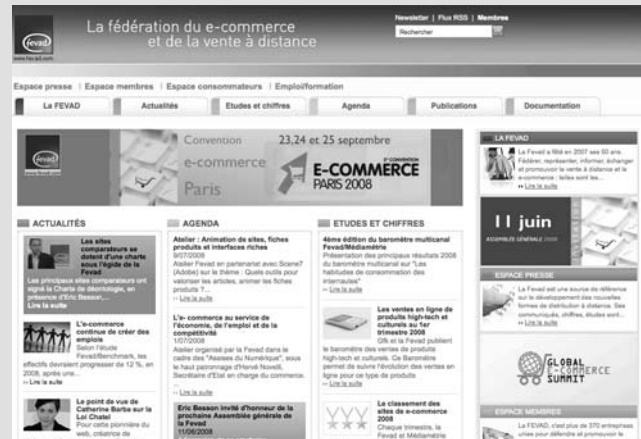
fevad
www.fevad.com

La fédération du e-commerce et de la vente à distance

Newsletter | Flux RSS | Membres
Rechercher

Espace presse | Espace membres | Espace consommateurs | Emploi/formation

La FEVAD | Actualités | Etudes et chiffres | Agenda | Publications | Documentation

fevad
Convention e-commerce Paris
23,24 et 25 septembre
3e CONVENTION
E-COMMERCE
PARIS 2008

ACTUALITÉS

Les sites comparateurs se dotent d'une charte sous l'égide de la Fevad
Les principaux sites comparateurs ont signé la Charte de déontologie, en présence d'Eric Besson,...
Lire la suite

L'e-commerce continue de créer des emplois
Selon l'étude Fevad/Benchmark, les effectifs devraient progresser de 12 %, en 2008, après une...
» Lire la suite

Le point de vue de Catherine Barba sur la Loi Chatel
Pour cette pionnière du web, créatrice de

AGENDA

Atelier : Animation de sites, fiches produits et interfaces riches
9/07/2008
Atelier Fevad en partenariat avec Scene7 (Adobe) sur le thème : Quels outils pour valoriser les articles, animer les fiches produits ?...
» Lire la suite

L'e- commerce au service de l'économie, de l'emploi et de la compétitivité
1/07/2008
Atelier organisé par la Fevad dans le cadre des "Assises du Numérique", sous le haut patronage d'Hervé Novelli, Secrétaire d'Etat en charge du commerce.
» Lire la suite

Eric Besson invité d'honneur de la prochaine Assemblée générale de la Fevad
11/06/2008

ETUDES ET CHIFFRES

4ème édition du baromètre multicanal Fevad/Médiamétrie
Présentation des principaux résultats 2008 du baromètre multicanal sur "Les habitudes de consommation des internautes"
» Lire la suite

Les ventes en ligne de produits high-tech et culturels au 1er trimestre 2008
Gfk et la Fevad publient le baromètre des ventes de produits high-tech et culturels. Ce Baromètre permet de suivre l'évolution des ventes en ligne pour ce type de produits
» Lire la suite

Le classement des sites de e-commerce 2008
Chaque trimestre, la Fevad et Médiamétrie

LA FEVAD
La Fevad a fêté en 2007 ses 50 ans. Fédérer, représenter, informer, échanger et promouvoir la vente à distance et le e-commerce : telles sont les...
» Lire la suite

11 juin
ASSEMBLÉE GÉNÉRALE 2008

ESPACE PRESSE
La Fevad est une source de référence sur le développement des nouvelles formes de distribution à distance. Ses communiqués, chiffres, études sont...
» Lire la suite

GLOBAL E-COMMERCE SUMMIT

ESPACE MEMBRES
La FEVAD, c'est plus de 370 entreprises unies pour défendre et promouvoir le